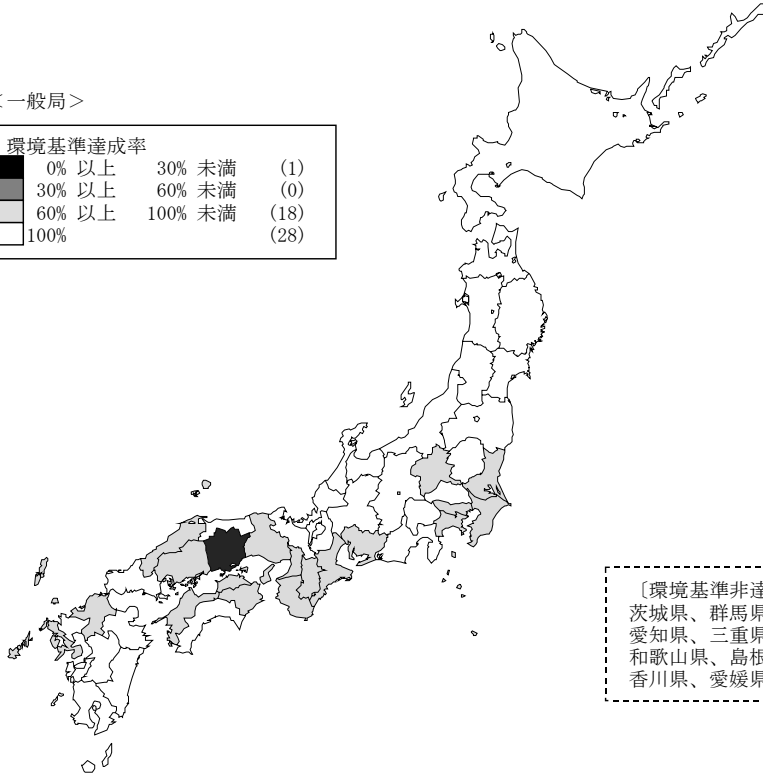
＜一般局＞

環境基準達成率

| | | |
|---|---|---|
| 0% 以上 | 30% 未満 | (1) |
| 30% 以上 | 60% 未満 | (0) |
| 60% 以上 | 100% 未満 | (18) |
| 100% | | (28) |

〔環境基準非達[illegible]
茨城県、群馬県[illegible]
愛知県、三重県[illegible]
和歌山県、島根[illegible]
香川県、愛媛県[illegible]